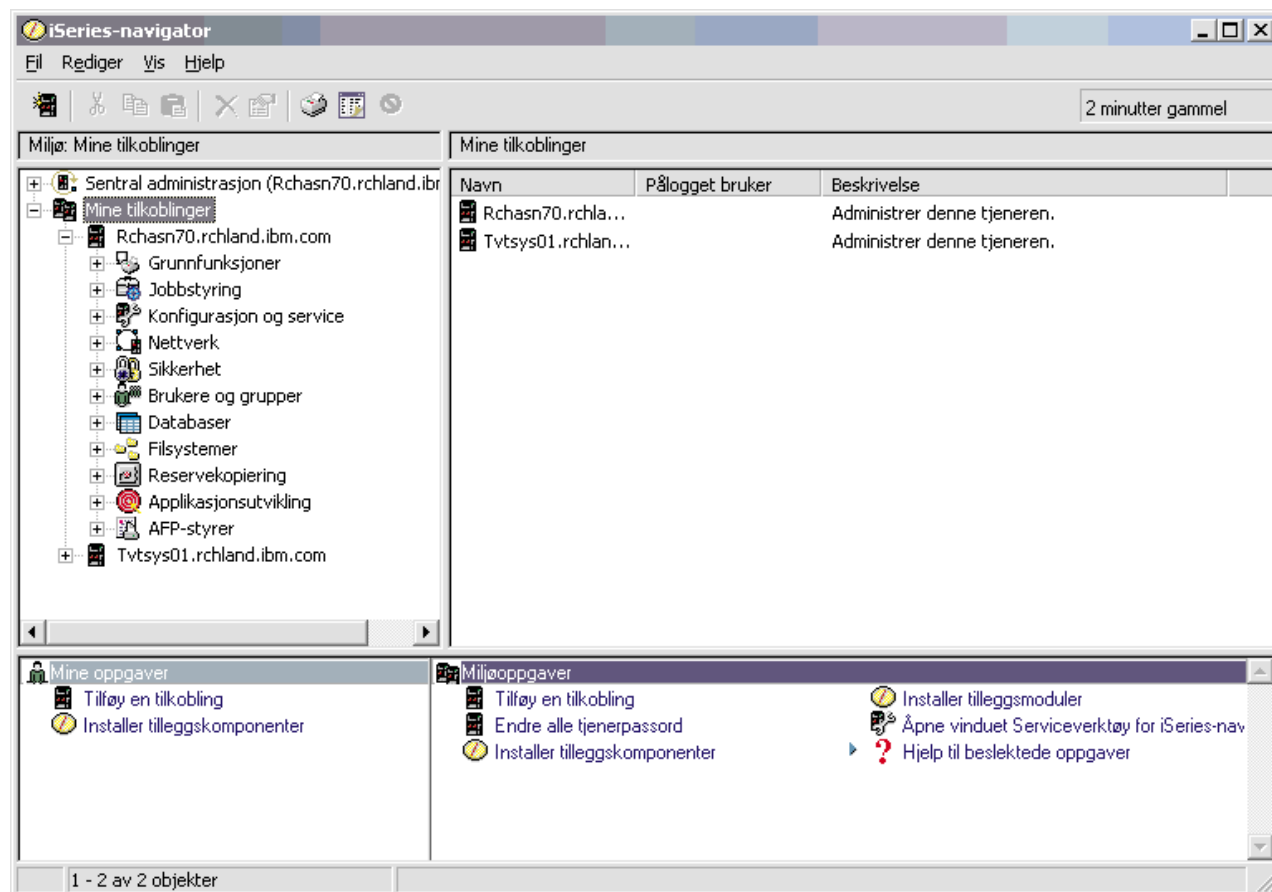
iSeries-navigator

Fil Rediger Vis Hjelp

2 minutter gammel

Miljø: Mine tilkoblinger

Mine tilkoblinger

Sentral administrasjon (Rchasn70.rchland.ibr
Mine tilkoblinger
Rchasn70.rchland.ibm.com
Grunnfunksjoner
Jobbstyring
Konfigurasjon og service
Nettverk
Sikkerhet
Brukere og grupper
Databaser
Filsystemer
Reservekopiering
Applikasjonsutvikling
AFP-styrer
Tvtsys01.rchland.ibm.com

| Navn | Pålogget bruker | Beskrivelse |
|---|---|---|
| Rchasn70.rchla... | | Administrer denne tjeneren. |
| Tvtsys01.rchlan... | | Administrer denne tjeneren. |

Mine oppgaver
Tilføy en tilkobling
Installer tilleggskomponenter

Miljøoppgaver
Tilføy en tilkobling
Endre alle tjenerpassord
Installer tilleggskomponenter
Installer tilleggsmoduler
Åpne vinduet Serviceverktøy for iSeries-nav
Hjelp til beslektede oppgaver

1 - 2 av 2 objekter